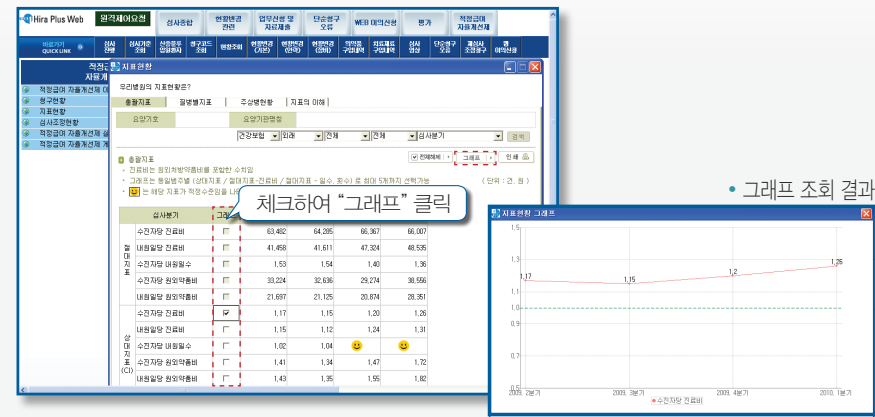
Hira Plus Web | 원격제어요청 | 심사종합 | 현황변경 관련 | 업무산정 및 자료제출 | 단순청구 오류 | WEB 이의신청 | 평가 | 적정급여 자율개선제

바로가기 QUICK LINK | 심사현황 | 심사기준조회 | 산정증류 입원현황 | 청구코드조회 | 현황조회 | 현황변경(기본) | 현황변경(인력) | 현황변경(장비) | 의약품구입내역 | 치료재료구입내역 | 심사열람 | 단순청구오류 | 재심사조정청구 | 웹이의신청

적정급여 자율개선

적정급여 자율개선제 이
청구현황
지표현황
심사조정현황
적정급여 자율개선제 설
적정급여 자율개선제 계

지표현황

우리병원의 지표현황은?

종합지표 | 질병별지표 | 주상병현황 | 지표의 이해

요양기호 | 요양기관명칭

건강보험 | 외래 | 전체 | 전체 | 심사분기 | 검색

종합지표

전체해제 | 그래프 | 인쇄

진료비는 원외처방약품비를 포함한 수치임
그래프는 종합분기별 (상대지표 / 절대지표-진료비 / 절대지표 - 일수, 횟수) 로 최대 5개까지 선택가능 (단위 : 건, 원)
는 해당 지표가 적정수준임을 나타

체크하여 "그래프" 클릭

| | 심사분기 | 그래프 | | | | |
|---|---|---|---|---|---|---|
| 절대지표 | 수진자당 진료비 | ☐ | 63,482 | 64,285 | 66,367 | 66,007 |
| | 내원일당 진료비 | ☐ | 41,458 | 41,611 | 47,324 | 48,535 |
| | 수진자당 내원일수 | ☐ | 1.53 | 1.54 | 1.40 | 1.36 |
| | 수진자당 원외약품비 | ☐ | 33,224 | 32,636 | 29,274 | 38,556 |
| | 내원일당 원외약품비 | ☐ | 21,697 | 21,125 | 20,874 | 28,351 |
| 상대지표(CI) | 수진자당 진료비 | ☑ | 1.17 | 1.15 | 1.20 | 1.26 |
| | 내원일당 진료비 | ☐ | 1.15 | 1.12 | 1.24 | 1.31 |
| | 수진자당 내원일수 | ☐ | 1.02 | 1.04 | | |
| | 수진자당 원외약품비 | ☐ | 1.41 | 1.34 | 1.47 | 1.72 |
| | 내원일당 원외약품비 | ☐ | 1.43 | 1.35 | 1.55 | 1.82 |

• 그래프 조회 결과

지표현황 그래프

1.5
1.3
1.17
1.15
1.2
1.26
1.1
1.0
0.9
0.7
0.5
2009. 2분기
2009. 3분기
2009. 4분기
2010. 1분기
수진자당 진료비